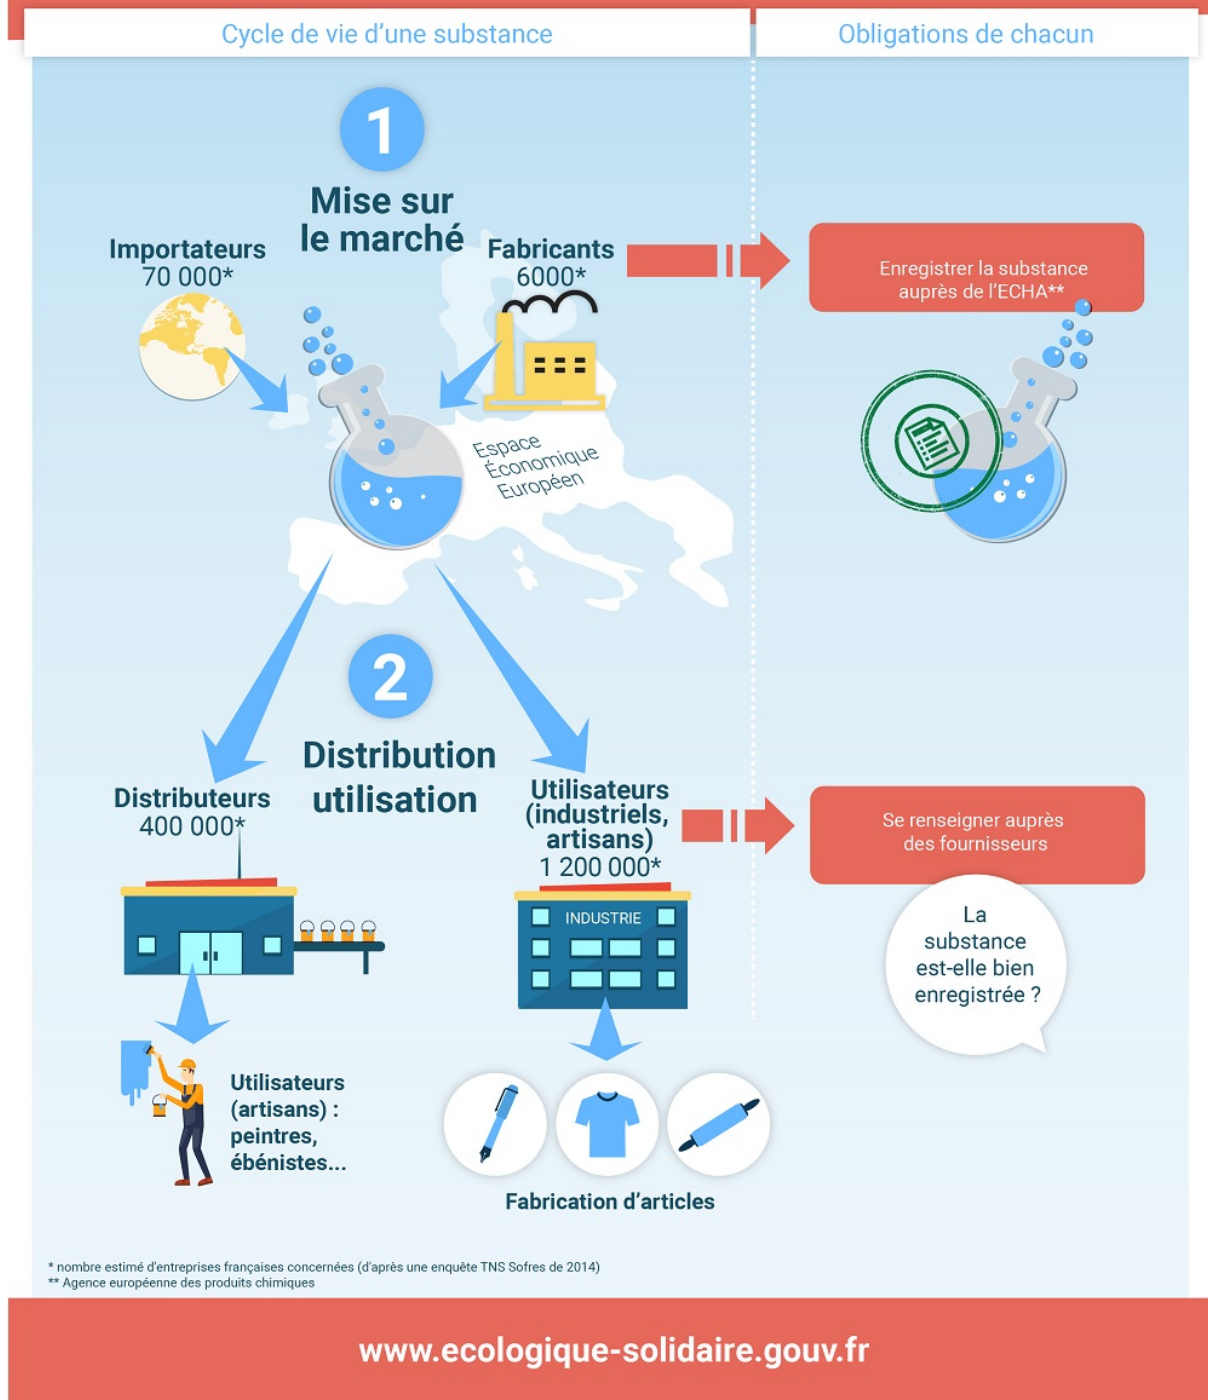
Cycle de vie d'une substance

Obligations de chacun

1

Mise sur le marché

Importateurs
70 000*

Fabricants
6000*

Enregistrer la substance auprès de l'ECHA**

Espace Économique Européen

2

Distribution utilisation

Distributeurs
400 000*

Utilisateurs (industriels, artisans)
1 200 000*

Se renseigner auprès des fournisseurs

La substance est-elle bien enregistrée ?

INDUSTRIE

Utilisateurs (artisans) : peintres, ébénistes...

Fabrication d'articles

* nombre estimé d'entreprises françaises concernées (d'après une enquête TNS Sofres de 2014)
** Agence européenne des produits chimiques

www.ecologique-solidaire.gouv.fr